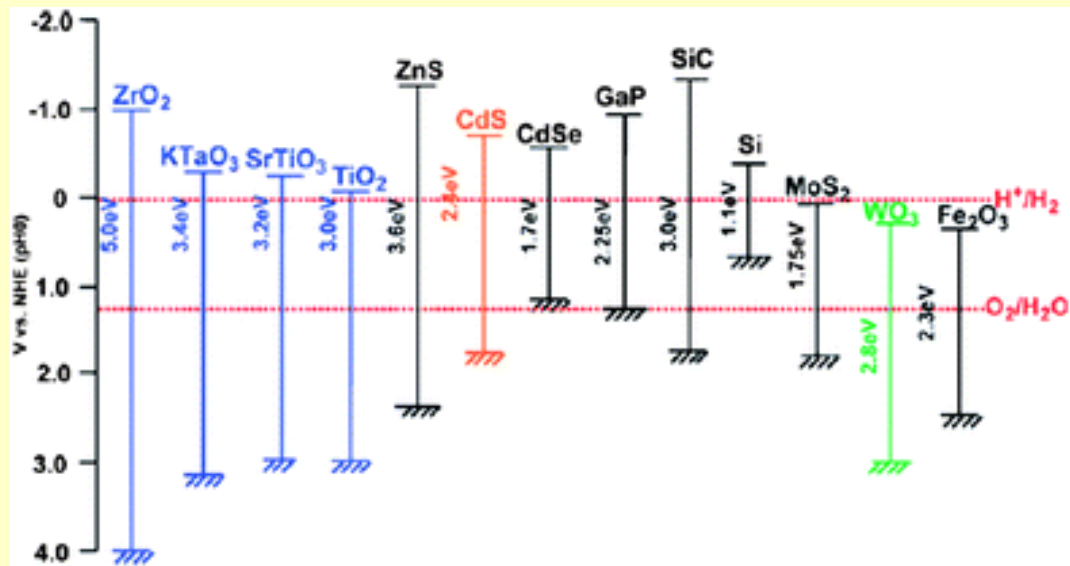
-2.0

-1.0

0

1.0

2.0

3.0

4.0

V vs. NHE (pH0)

$ZrO_2$
5.0eV

$KTaO_3$
3.4eV

$SrTiO_3$
3.2eV

$TiO_2$
3.0eV

ZnS
3.6eV

CdS
2.5eV

CdSe
1.7eV

GaP
2.25eV

SiC
3.0eV

Si
1.1eV

$MoS_2$
1.75eV

$WO_3$
2.8eV

$Fe_2O_3$
2.3eV

$H^+/H_2$

$O_2/H_2O$